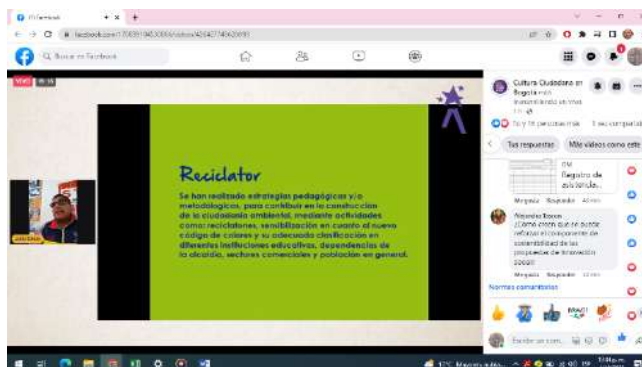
Reciclator

Se han realizado estrategias pedagógicas y/o metodológicas, para contribuir en la construcción de la ciudadanía ambiental, mediante actividades como: reciclatones, sensibilización en cuanto al nuevo código de colores y su adecuada clasificación en diferentes instituciones educativas, dependencias de la alcaldía, sectores comerciales y población en general.

Buscar en Facebook

Cultura Ciudadana en Bogotá
transmitiendo en vivo

Tus respuestas
Más videos como este

Registro de asistencia...
Me gusta Responder

¿Cómo creen que se podría reforzar el componente de sostenibilidad de las propuestas de innovación social?
Me gusta Responder

Normas comunitarias

Escribe un com...

EN VIVO